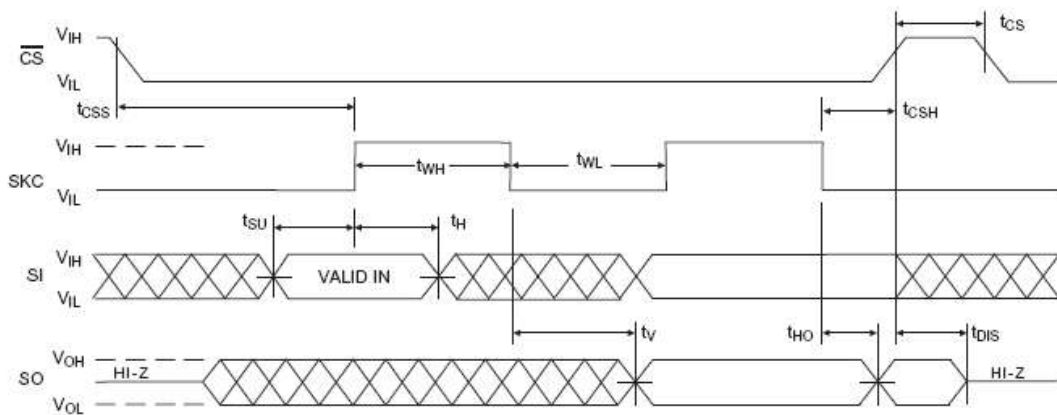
$\overline{CS}$ $V_{IH}$ $V_{IL}$ $t_{CS}$ $t_{CSS}$ $t_{CSH}$

SKC $V_{IH}$ $V_{IL}$ $t_{WH}$ $t_{WL}$

SI $V_{IH}$ $V_{IL}$ $t_{SU}$ $t_H$ VALID IN

SO $V_{OH}$ $V_{OL}$ HI-Z $t_V$ $t_{HO}$ $t_{DIS}$ HI-Z